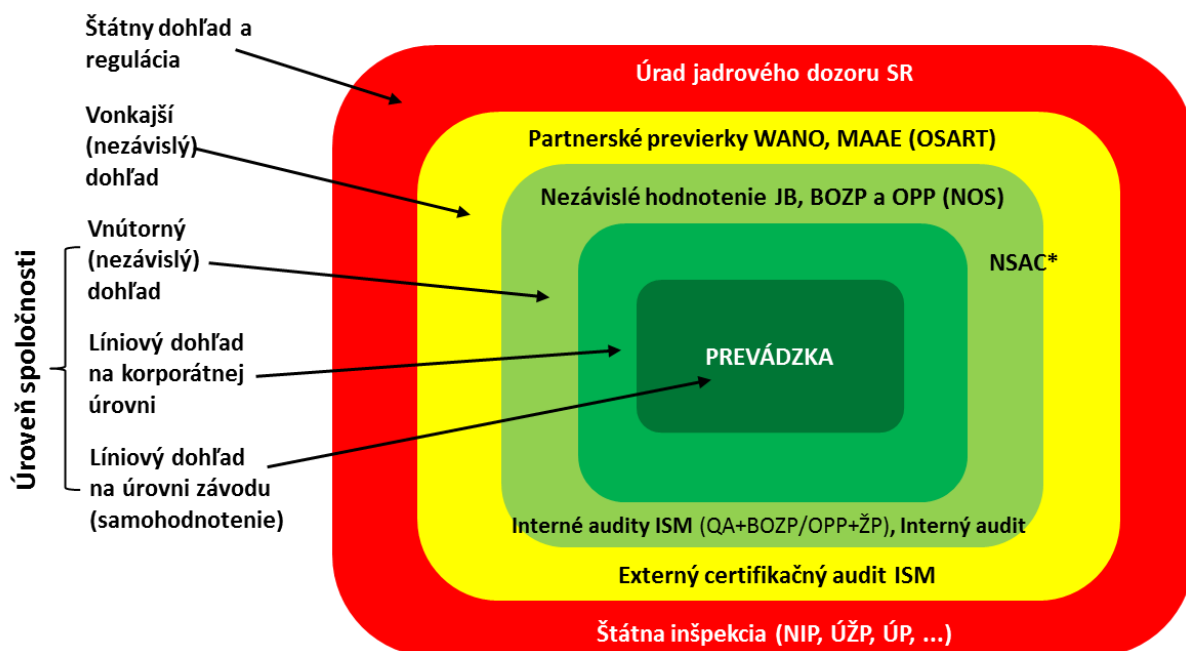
Štátny dohľad a regulácia

Vonkajší (nezávislý) dohľad

Úroveň spoločnosti

Vnútorný (nezávislý) dohľad

Líniový dohľad na korporátnej úrovni

Líniový dohľad na úrovni závodu (samohodnotenie)

Úrad jadrového dozoru SR

Partnerské previerky WANO, MAAE (OSART)

Nezávislé hodnotenie JB, BOZP a OPP (NOS)

NSAC*

PREVÁDZKA

Interné audity ISM (QA+BOZP/OPP+ŽP), Interný audit

Externý certifikačný audit ISM

Štátna inšpekcia (NIP, ÚŽP, ÚP, ...)